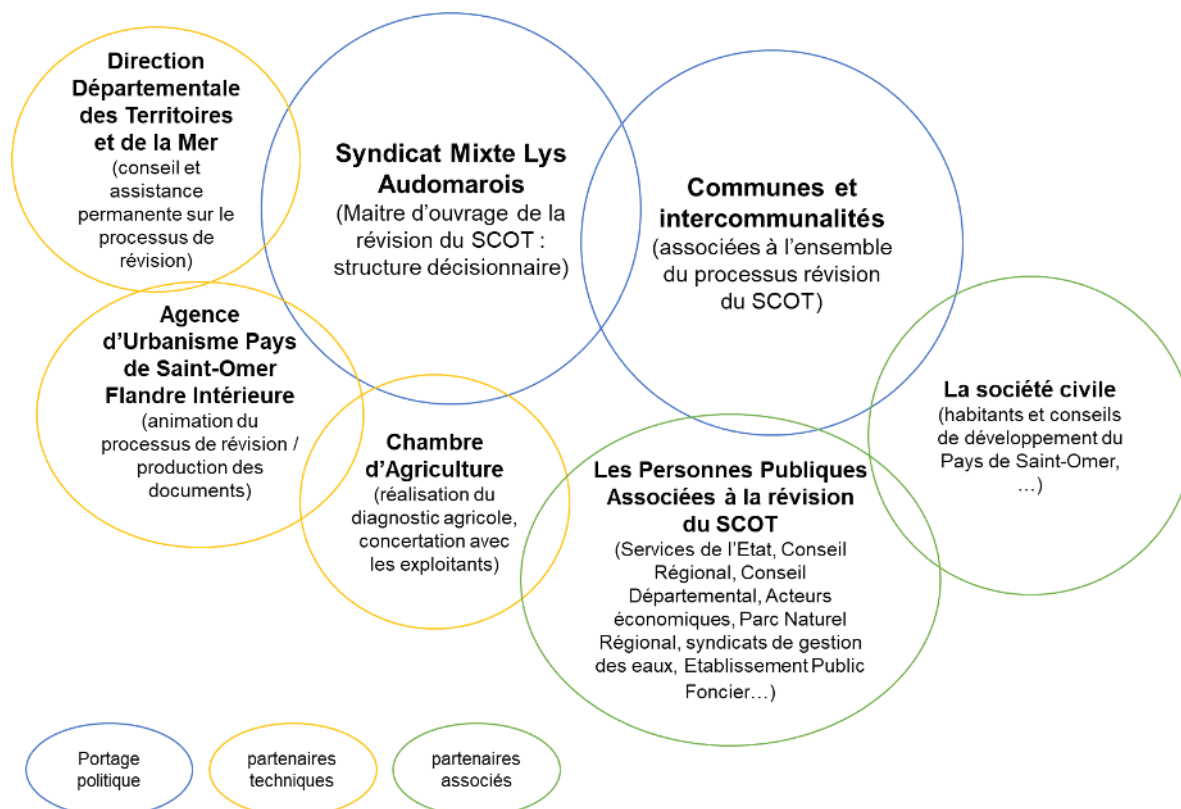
Direction Départementale des Territoires et de la Mer
(conseil et assistance permanente sur le processus de révision)

Syndicat Mixte Lys Audomarois
(Maitre d'ouvrage de la révision du SCOT : structure décisionnaire)

Communes et intercommunalités
(associées à l'ensemble du processus révision du SCOT)

Agence d'Urbanisme Pays de Saint-Omer Flandre Intérieure
(animation du processus de révision / production des documents)

La société civile
(habitants et conseils de développement du Pays de Saint-Omer, …)

Chambre d'Agriculture
(réalisation du diagnostic agricole, concertation avec les exploitants)

Les Personnes Publiques Associées à la révision du SCOT
(Services de l'Etat, Conseil Régional, Conseil Départemental, Acteurs économiques, Parc Naturel Régional, syndicats de gestion des eaux, Etablissement Public Foncier…)

Portage politique

partenaires techniques

partenaires associés